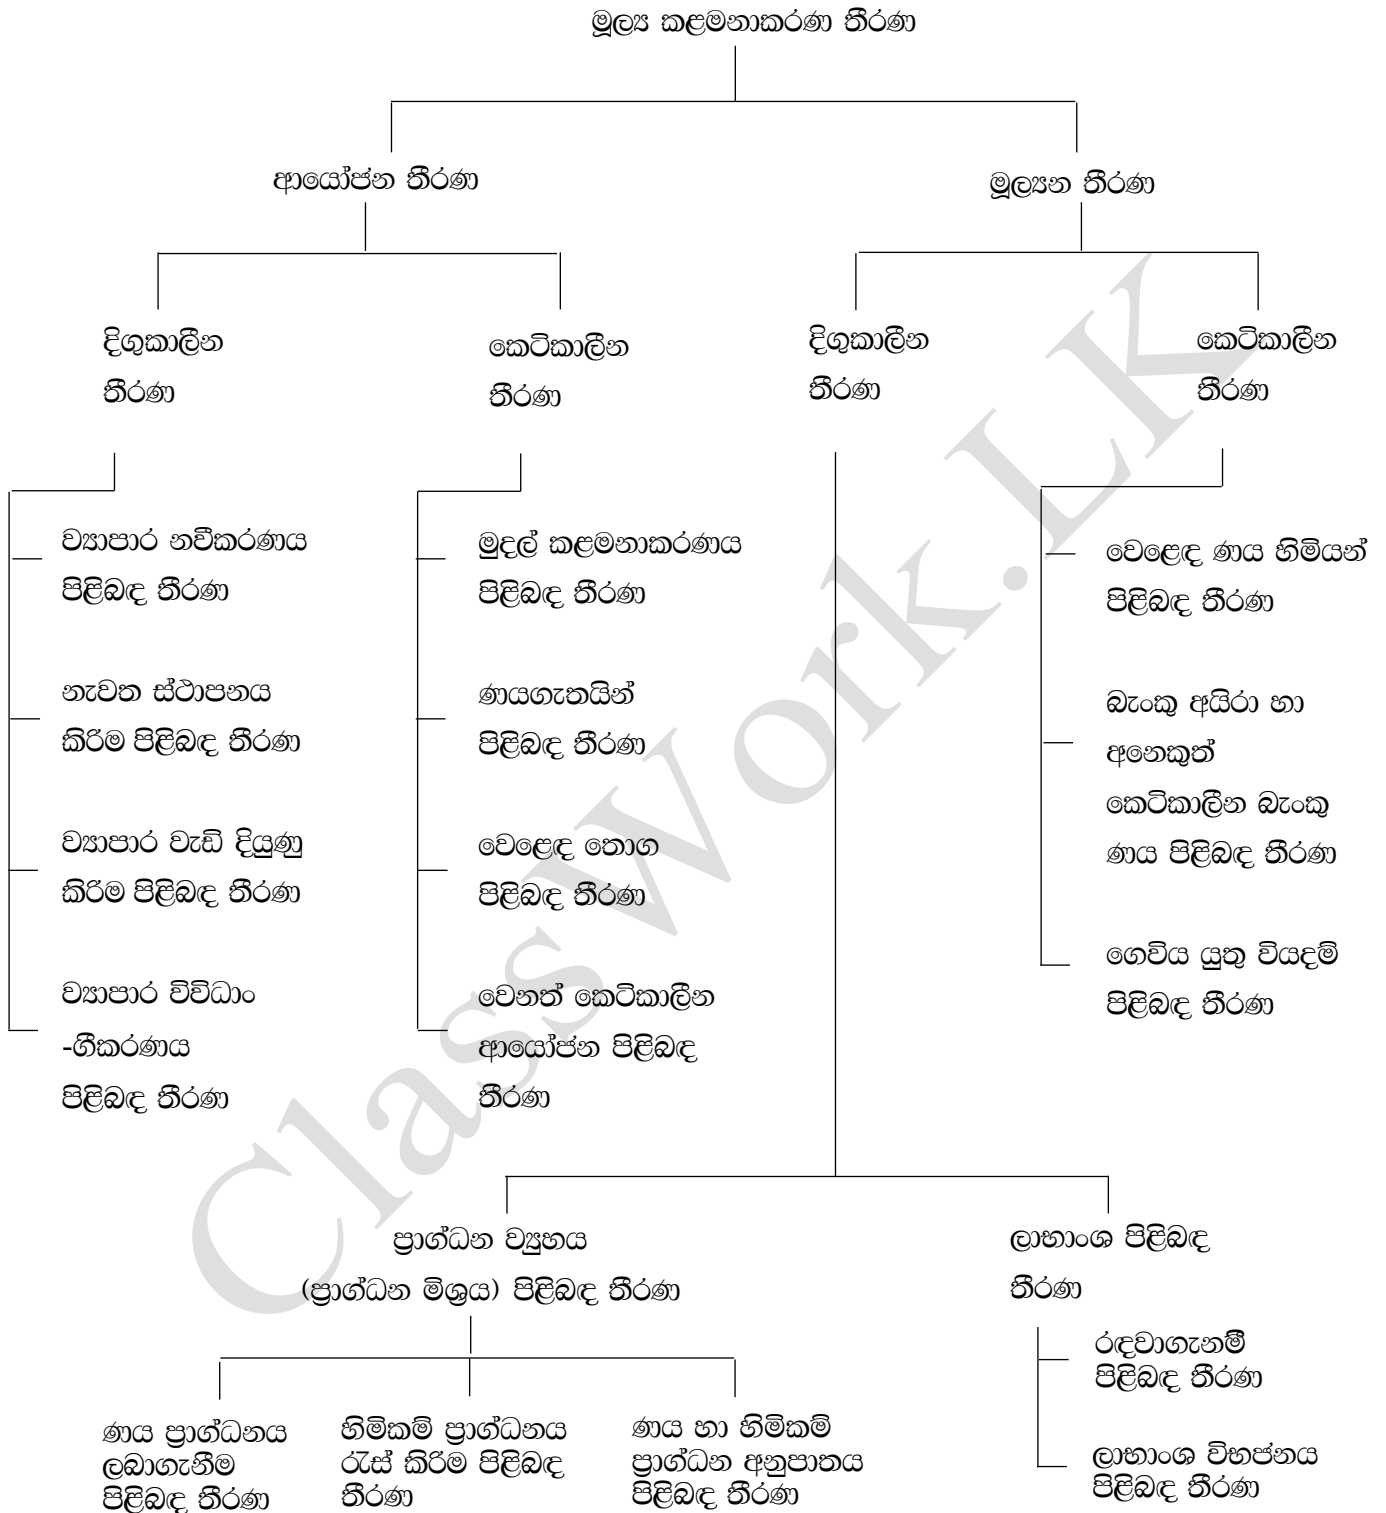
මූල්‍ය කළමනාකරණ තීරණ

ආයෝජන තීරණ

මූල්‍යන තීරණ

දිගුකාලීන තීරණ

කෙටිකාලීන තීරණ

දිගුකාලීන තීරණ

කෙටිකාලීන තීරණ

ව්‍යාපාර නවීකරණය පිළිබඳ තීරණ

නැවත ස්ථාපනය කිරීම පිළිබඳ තීරණ

ව්‍යාපාර වැඩි දියුණු කිරීම පිළිබඳ තීරණ

ව්‍යාපාර විවිධාං -ගීකරණය පිළිබඳ තීරණ

මුදල් කළමනාකරණය පිළිබඳ තීරණ

ණයගැතියින් පිළිබඳ තීරණ

වෙළෙඳ තොග පිළිබඳ තීරණ

වෙනත් කෙටිකාලීන ආයෝජන පිළිබඳ තීරණ

වෙළෙඳ ණය හිමියන් පිළිබඳ තීරණ

බැංකු අයිරා හා අනෙකුත් කෙටිකාලීන බැංකු ණය පිළිබඳ තීරණ

ගෙවිය යුතු වියදම් පිළිබඳ තීරණ

ප්‍රාග්ධන ව්‍යුහය (ප්‍රාග්ධන මිශ්‍රය) පිළිබඳ තීරණ

ලාභාංශ පිළිබඳ තීරණ

රඳවාගැනීම් පිළිබඳ තීරණ

ලාභාංශ විභජනය පිළිබඳ තීරණ

ණය ප්‍රාග්ධනය ලබාගැනීම පිළිබඳ තීරණ

හිමිකම් ප්‍රාග්ධනය රැස් කිරීම පිළිබඳ තීරණ

ණය හා හිමිකම් ප්‍රාග්ධන අනුපාතය පිළිබඳ තීරණ

ClassWork.LK